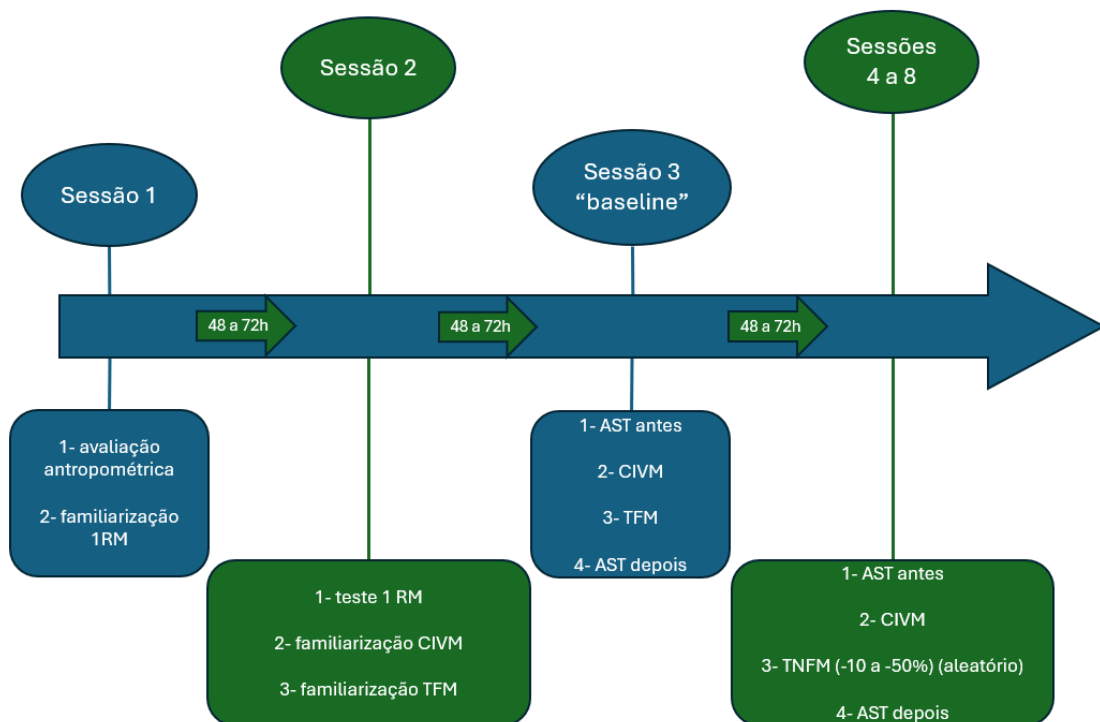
Sessão 1

1- avaliação antropométrica

2- familiarização 1RM

48 a 72h

Sessão 2

1- teste 1 RM

2- familiarização CIVM

3- familiarização TFM

48 a 72h

Sessão 3 “baseline”

1- AST antes

2- CIVM

3- TFM

4- AST depois

48 a 72h

Sessões 4 a 8

1- AST antes

2- CIVM

3- TNFM (-10 a -50%) (aleatório)

4- AST depois